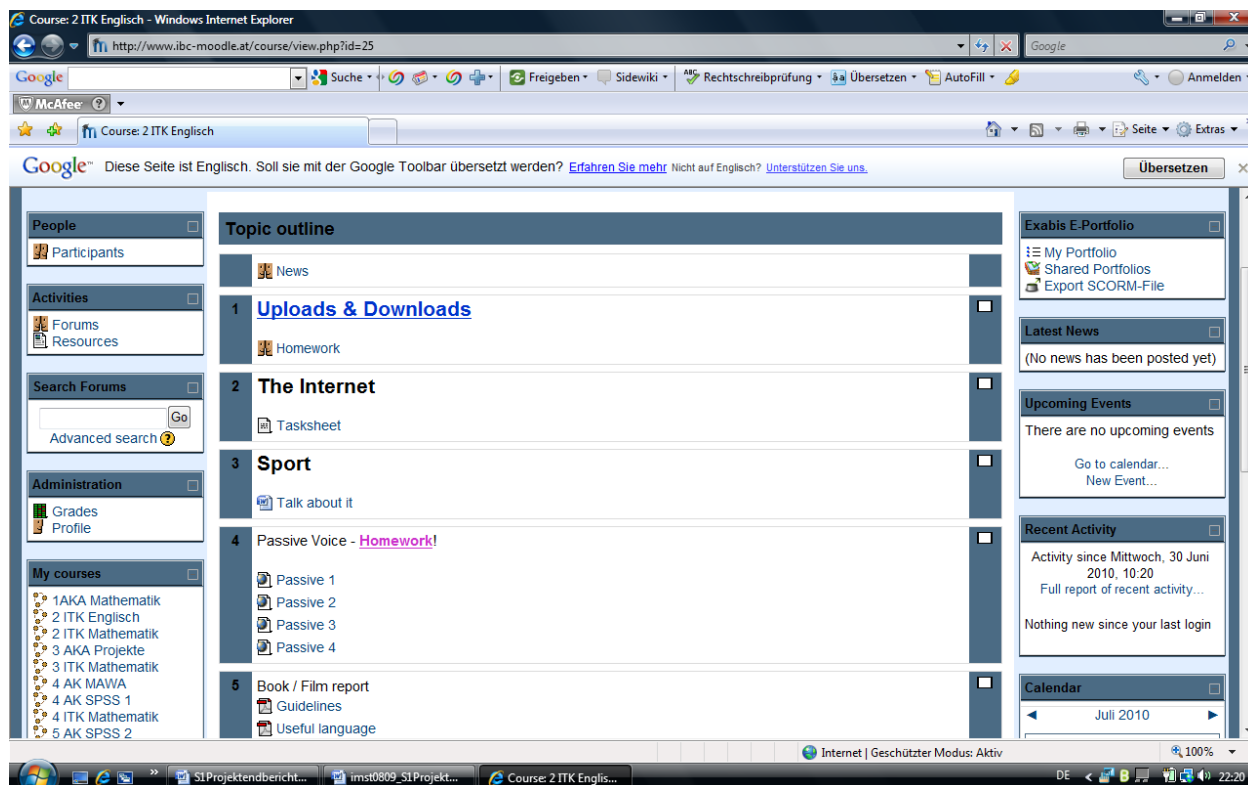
Course: 2 ITK Englisch - Windows Internet Explorer

http://www.ibc-moodle.at/course/view.php?id=25

Google

Google | Suche | Freigeben | Sidewiki | Rechtschreibprüfung | Übersetzen | AutoFill | Anmelden

McAfee

Course: 2 ITK Englisch

Seite | Extras

Google™ Diese Seite ist Englisch. Soll sie mit der Google Toolbar übersetzt werden? Erfahren Sie mehr Nicht auf Englisch? Unterstützen Sie uns. Übersetzen

People
Participants

Activities
Forums
Resources

Search Forums
Go
Advanced search

Administration
Grades
Profile

My courses
1AKA Mathematik
2 ITK Englisch
2 ITK Mathematik
3 AKA Projekte
3 ITK Mathematik
4 AK MAWA
4 AK SPSS 1
4 ITK Mathematik
5 AK SPSS 2

Topic outline

News

1 Uploads & Downloads
Homework

2 The Internet
Tasksheet

3 Sport
Talk about it

4 Passive Voice - Homework!
Passive 1
Passive 2
Passive 3
Passive 4

5 Book / Film report
Guidelines
Useful language

Exabis E-Portfolio
My Portfolio
Shared Portfolios
Export SCORM-File

Latest News
(No news has been posted yet)

Upcoming Events
There are no upcoming events
Go to calendar...
New Event...

Recent Activity
Activity since Mittwoch, 30 Juni 2010, 10:20
Full report of recent activity...
Nothing new since your last login

Calendar
Juli 2010

Internet | Geschützter Modus: Aktiv
100%

S1Projektendbericht... | imst0809_S1Projekt... | Course: 2 ITK Englis...
DE 22:20